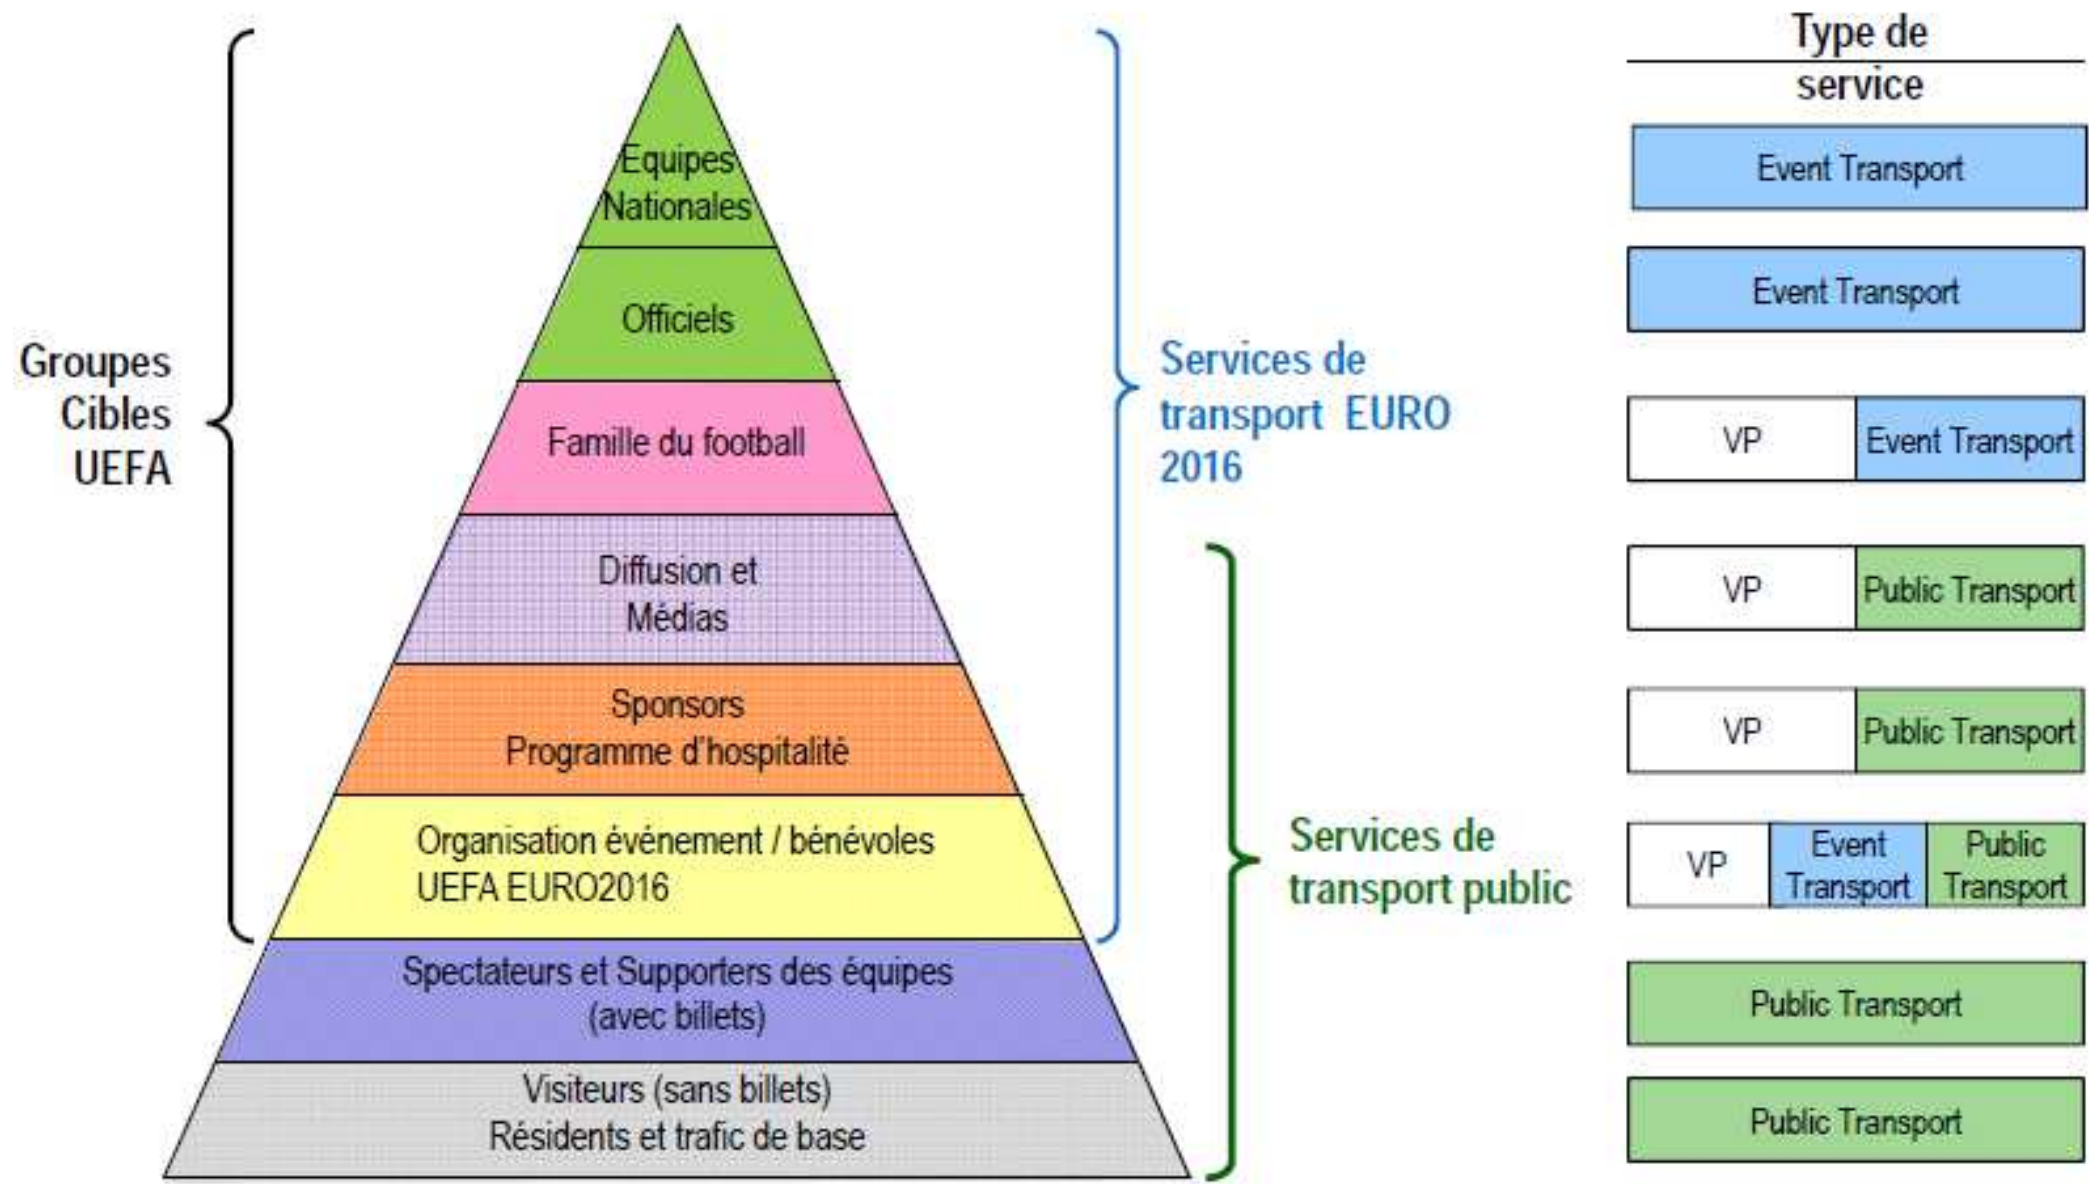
Groupes Cibles UEFA

Equipes Nationales

Officiels

Famille du football

Diffusion et Médias

Sponsors
Programme d'hospitalité

Organisation événement / bénévoles
UEFA EURO2016

Spectateurs et Supporters des équipes (avec billets)

Visiteurs (sans billets)
Résidents et trafic de base

Services de transport EURO 2016

Services de transport public

Type de service

Event Transport

Event Transport

VP Event Transport

VP Public Transport

VP Public Transport

VP Event Transport Public Transport

Public Transport

Public Transport